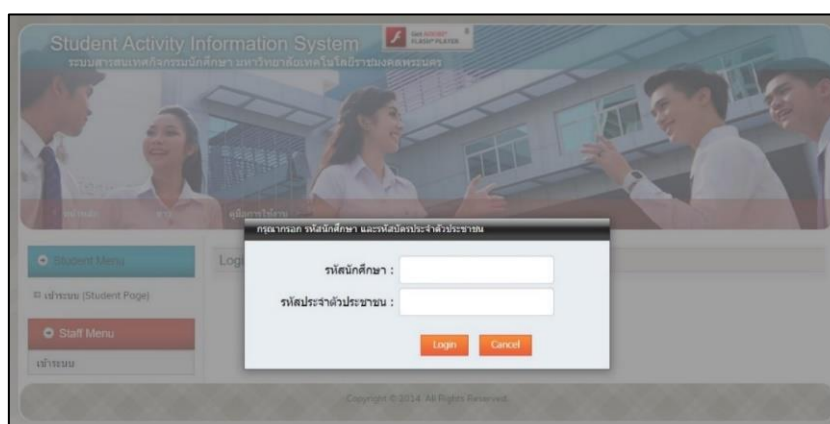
Student Activity Information System

ระบบสารสนเทศกิจกรรมนักศึกษา มหาวิทยาลัยเทคโนโลยีราชมงคลพระนคร

Get ADOBE FLASH PLAYER

คู่มือการใช้งาน

Student Menu

เข้าระบบ (Student Page)

Staff Menu

เข้าระบบ

Logi

กรุณากรอก รหัสนักศึกษา และรหัสบัตรประจำตัวประชาชน

รหัสนักศึกษา :

รหัสประจำตัวประชาชน :

Login

Cancel

Copyright © 2014. All Rights Reserved.